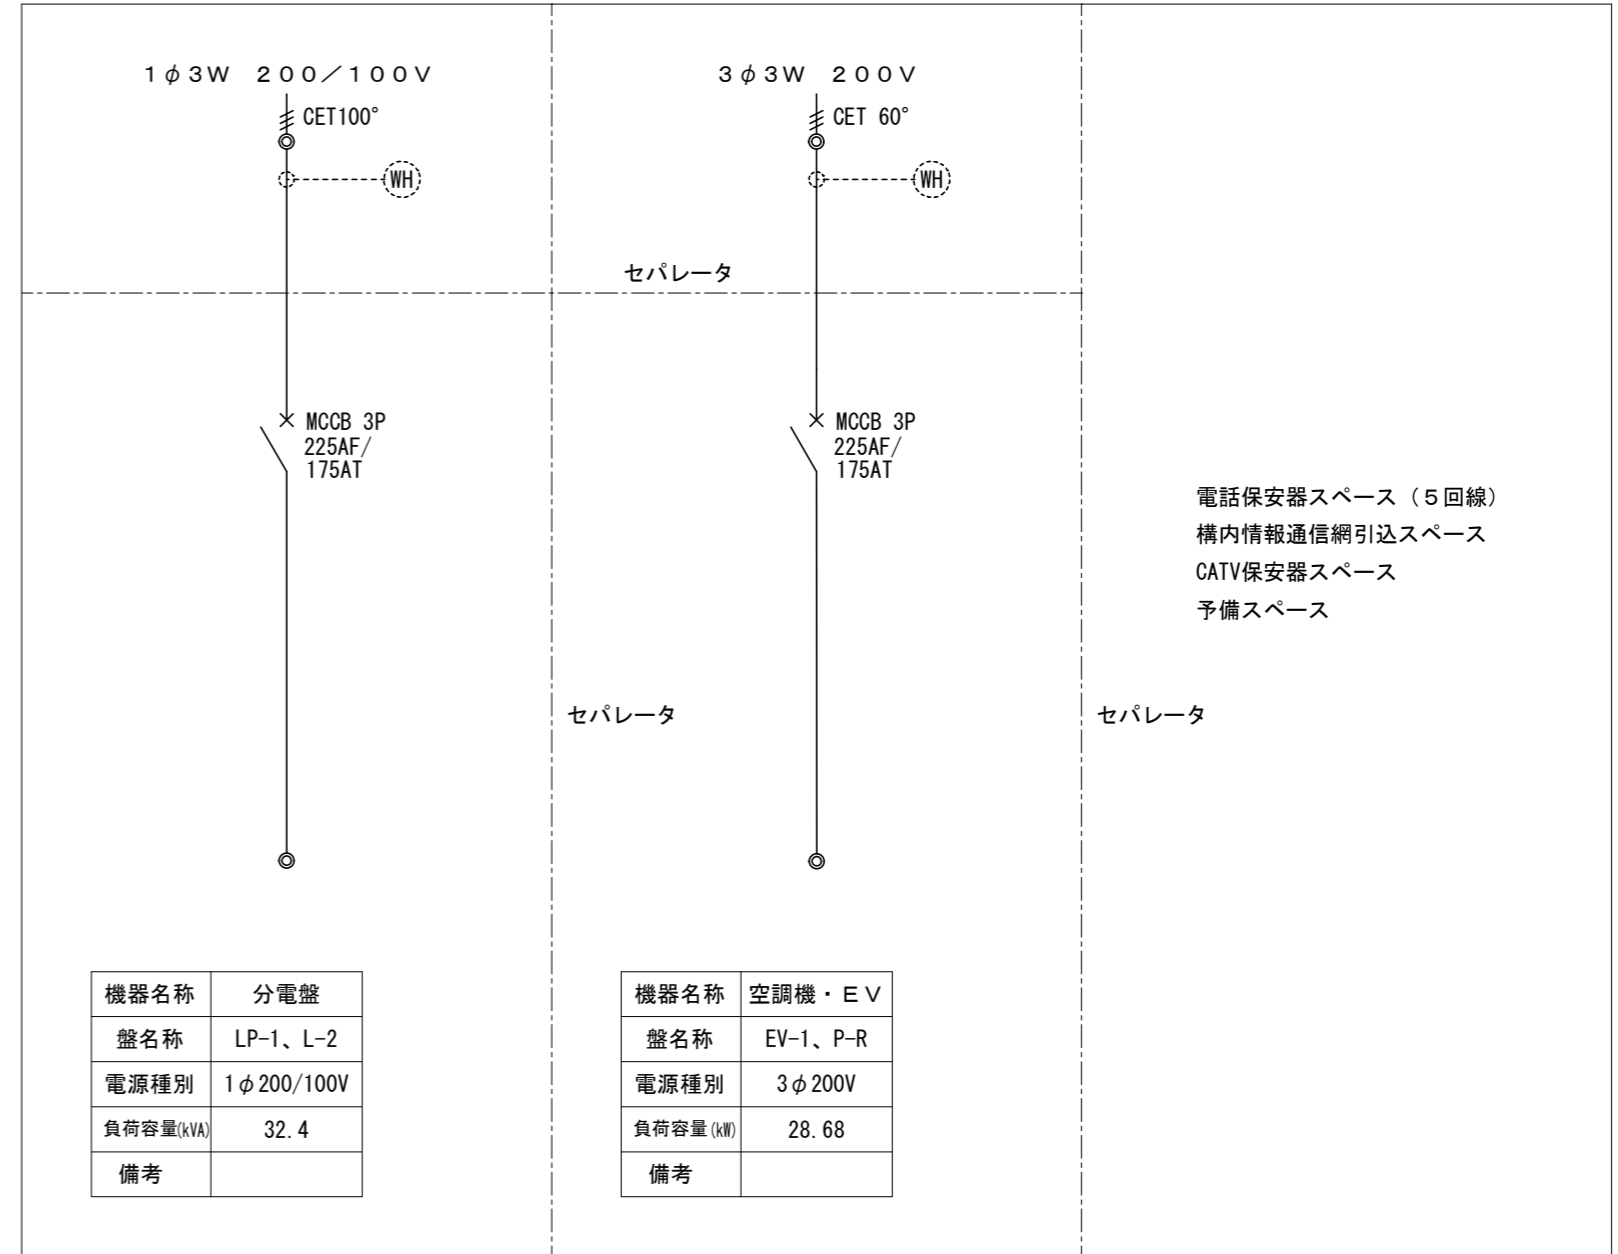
１$\phi$３W　２００／１００V

CET100°

WH

MCCB 3P
225AF/
175AT

３$\phi$３W　２００V

CET 60°

WH

MCCB 3P
225AF/
175AT

セパレータ

セパレータ

セパレータ

電話保安器スペース（５回線）
構内情報通信網引込スペース
CATV保安器スペース
予備スペース

| 機器名称 | 分電盤 |
|---|---|
| 盤名称 | LP-1、L-2 |
| 電源種別 | 1$\phi$200/100V |
| 負荷容量(kVA) | 32.4 |
| 備考 | |

| 機器名称 | 空調機・ＥＶ |
|---|---|
| 盤名称 | EV-1、P-R |
| 電源種別 | 3$\phi$200V |
| 負荷容量(kW) | 28.68 |
| 備考 | |